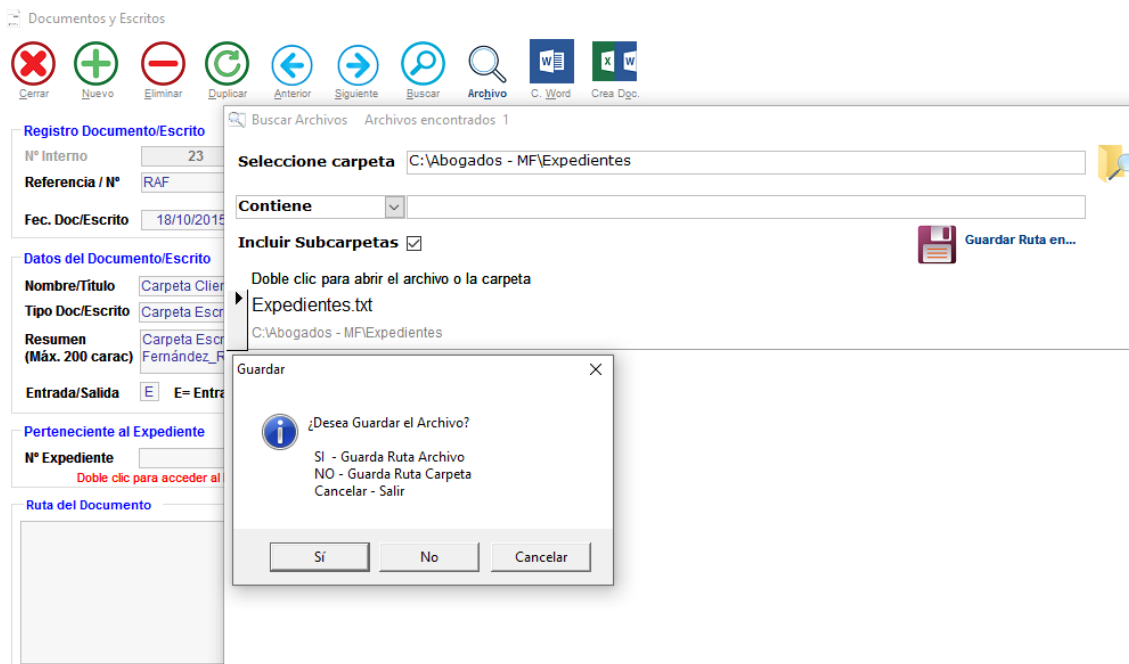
Documentos y Escritos

Cerrar Nuevo Eliminar Duplicar Anterior Siguiente Buscar Archivo C. Word Crea Doc.

Registro Documento/Escrito
Nº Interno 23
Referencia / Nº RAF
Fec. Doc/Escrito 18/10/2015

Datos del Documento/Escrito
Nombre/Título Carpeta Clien
Tipo Doc/Escrito Carpeta Escr
Resumen (Máx. 200 carac) Carpeta Escr Fernández_R
Entrada/Salida E E= Entra

Perteneciente al Expediente
Nº Expediente
Doble clic para acceder al

Ruta del Documento

Buscar Archivos Archivos encontrados 1

Seleccione carpeta C:\Abogados - MF\Expedientes

Contiene

Incluir Subcarpetas

Guardar Ruta en...

Doble clic para abrir el archivo o la carpeta
Expedientes.txt
C:\Abogados - MF\Expedientes

Guardar

¿Desea Guardar el Archivo?

SI - Guarda Ruta Archivo
NO - Guarda Ruta Carpeta
Cancelar - Salir

Sí No Cancelar